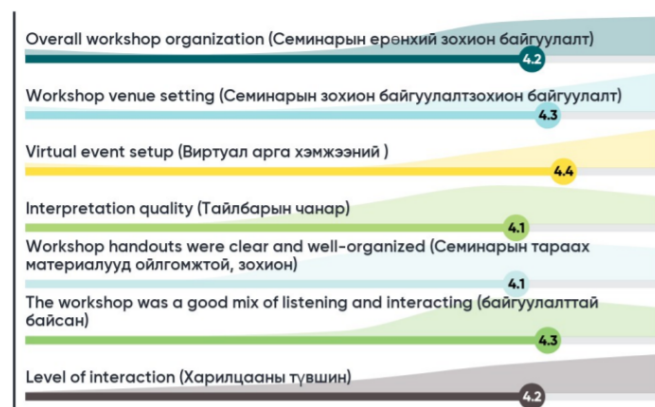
Overall workshop organization (Семинарын ерөнхий зохион байгуулалт)
4.2

Workshop venue setting (Семинарын зохион байгуулалтзохион байгуулалт)
4.3

Virtual event setup (Виртуал арга хэмжээний )
4.4

Interpretation quality (Тайлбарын чанар)
4.1

Workshop handouts were clear and well-organized (Семинарын тараах материалууд ойлгомжтой, зохион)
4.1

The workshop was a good mix of listening and interacting (байгууллаттай байсан)
4.3

Level of interaction (Харилцааны түвшин)
4.2